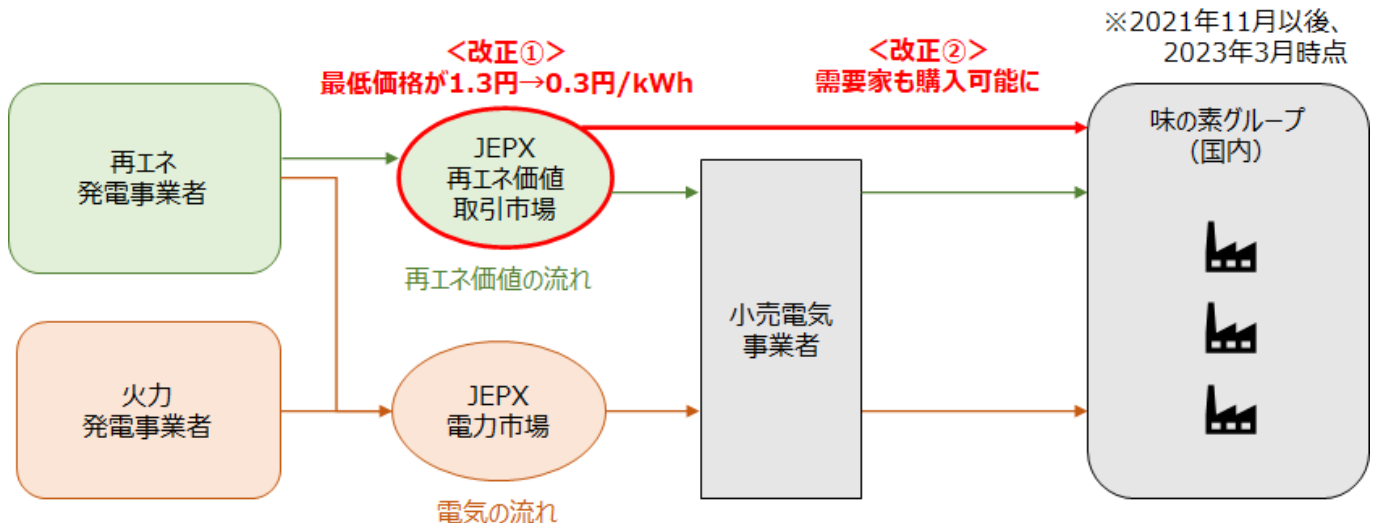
※2021年11月以後、
2023年3月時点

＜改正①＞
最低価格が1.3円→0.3円/kWh

＜改正②＞
需要家も購入可能に

再エネ
発電事業者

JEPX
再エネ価値
取引市場

再エネ価値の流れ

小売電気
事業者

味の素グループ
(国内)

火力
発電事業者

JEPX
電力市場

電気の流れ